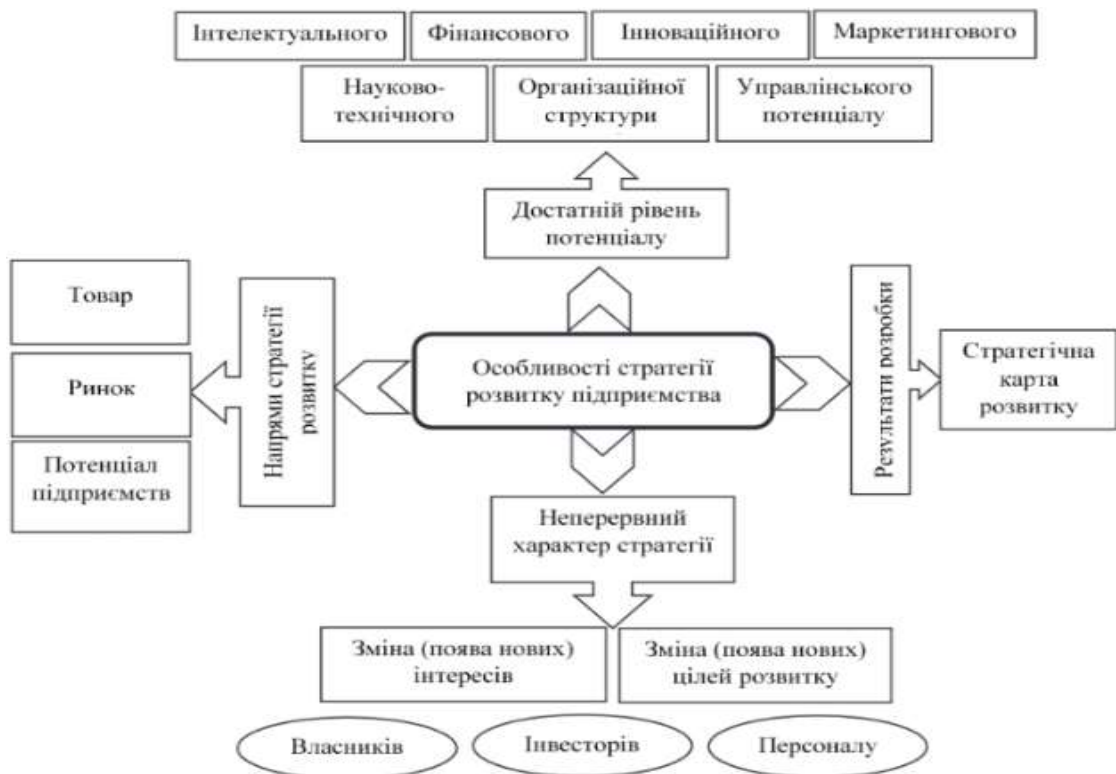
Інтелектуального
Фінансового
Інноваційного
Маркетингового

Науково-технічного
Організаційної структури
Управлінського потенціалу

Достатній рівень потенціалу

Товар
Ринок
Потенціал підприємств

Напрями стратегії розвитку

Особливості стратегії розвитку підприємства

Результати розробки

Стратегічна карта розвитку

Неперервний характер стратегії

Зміна (поява нових) інтересів
Зміна (поява нових) цілей розвитку

Власників
Інвесторів
Персоналу